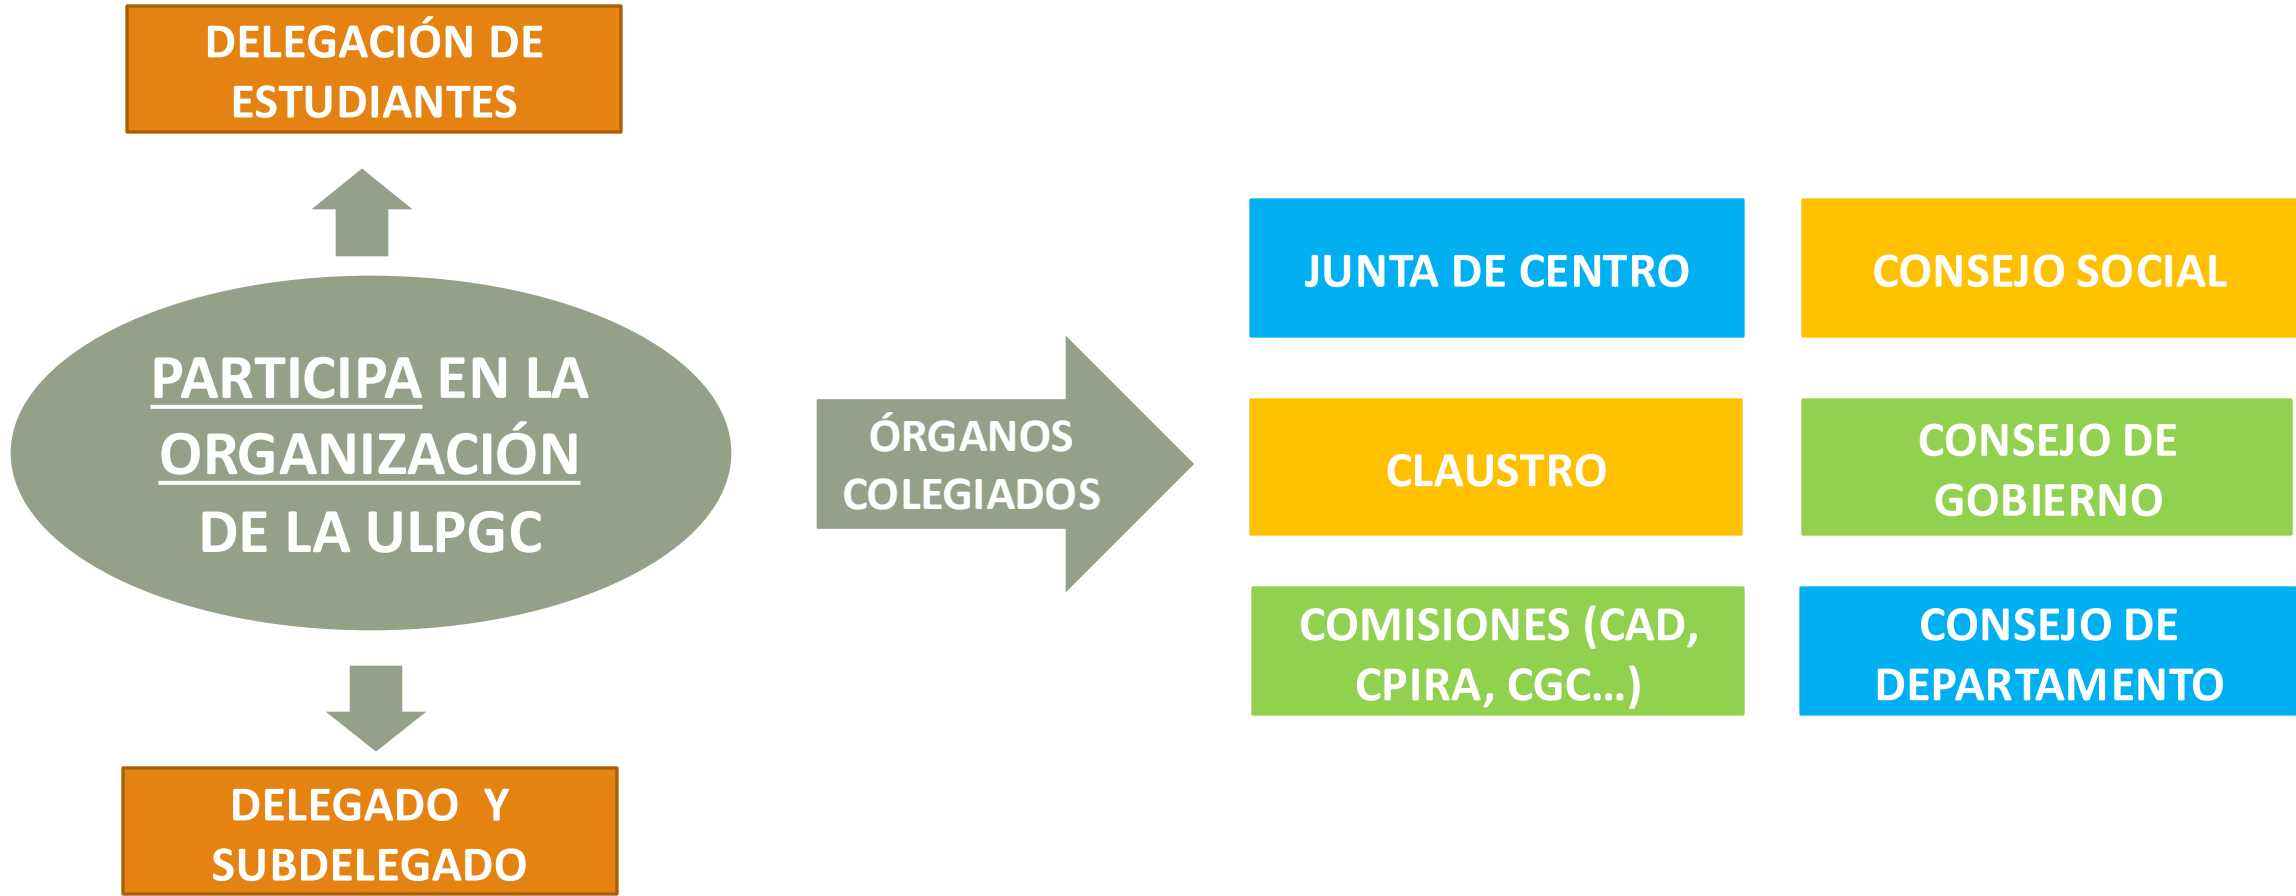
DELEGACIÓN DE ESTUDIANTES

PARTICIPA EN LA ORGANIZACIÓN DE LA ULPGC

DELEGADO Y SUBDELEGADO

ÓRGANOS COLEGIADOS

JUNTA DE CENTRO

CONSEJO SOCIAL

CLAUSTRO

CONSEJO DE GOBIERNO

COMISIONES (CAD, CPIRA, CGC…)

CONSEJO DE DEPARTAMENTO